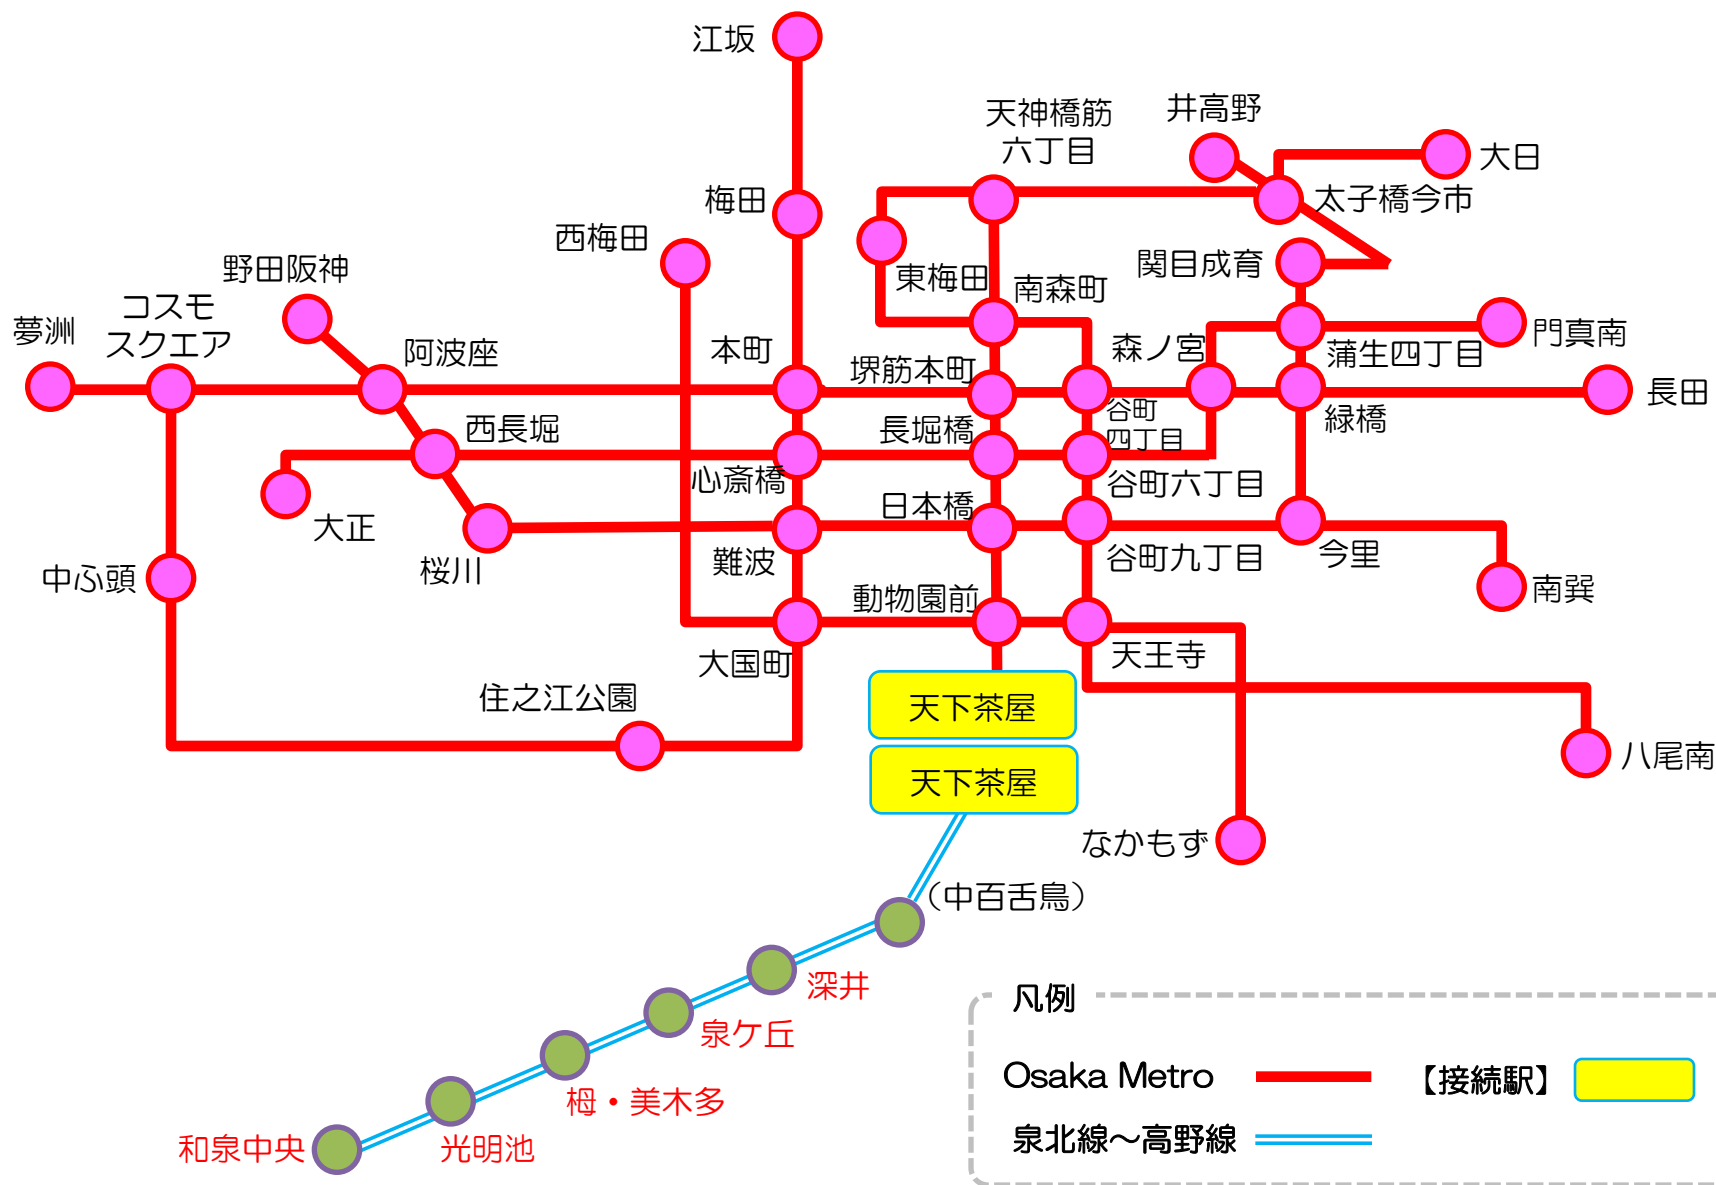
江坂

天神橋筋
六丁目

井高野

大日

太子橋今市

梅田

西梅田

野田阪神

コスモ
スクエア

夢洲

阿波座

東梅田

南森町

関目成育

門真南

本町

堺筋本町

森ノ宮

蒲生四丁目

長田

西長堀

長堀橋

谷町
四丁目

緑橋

心斎橋

谷町六丁目

大正

日本橋

桜川

中ふ頭

難波

谷町九丁目

今里

南巽

動物園前

大国町

天王寺

住之江公園

天下茶屋

天下茶屋

八尾南

なかもず

(中百舌鳥)

深井

泉ケ丘

栂・美木多

光明池

和泉中央

凡例

Osaka Metro

【接続駅】

泉北線～高野線